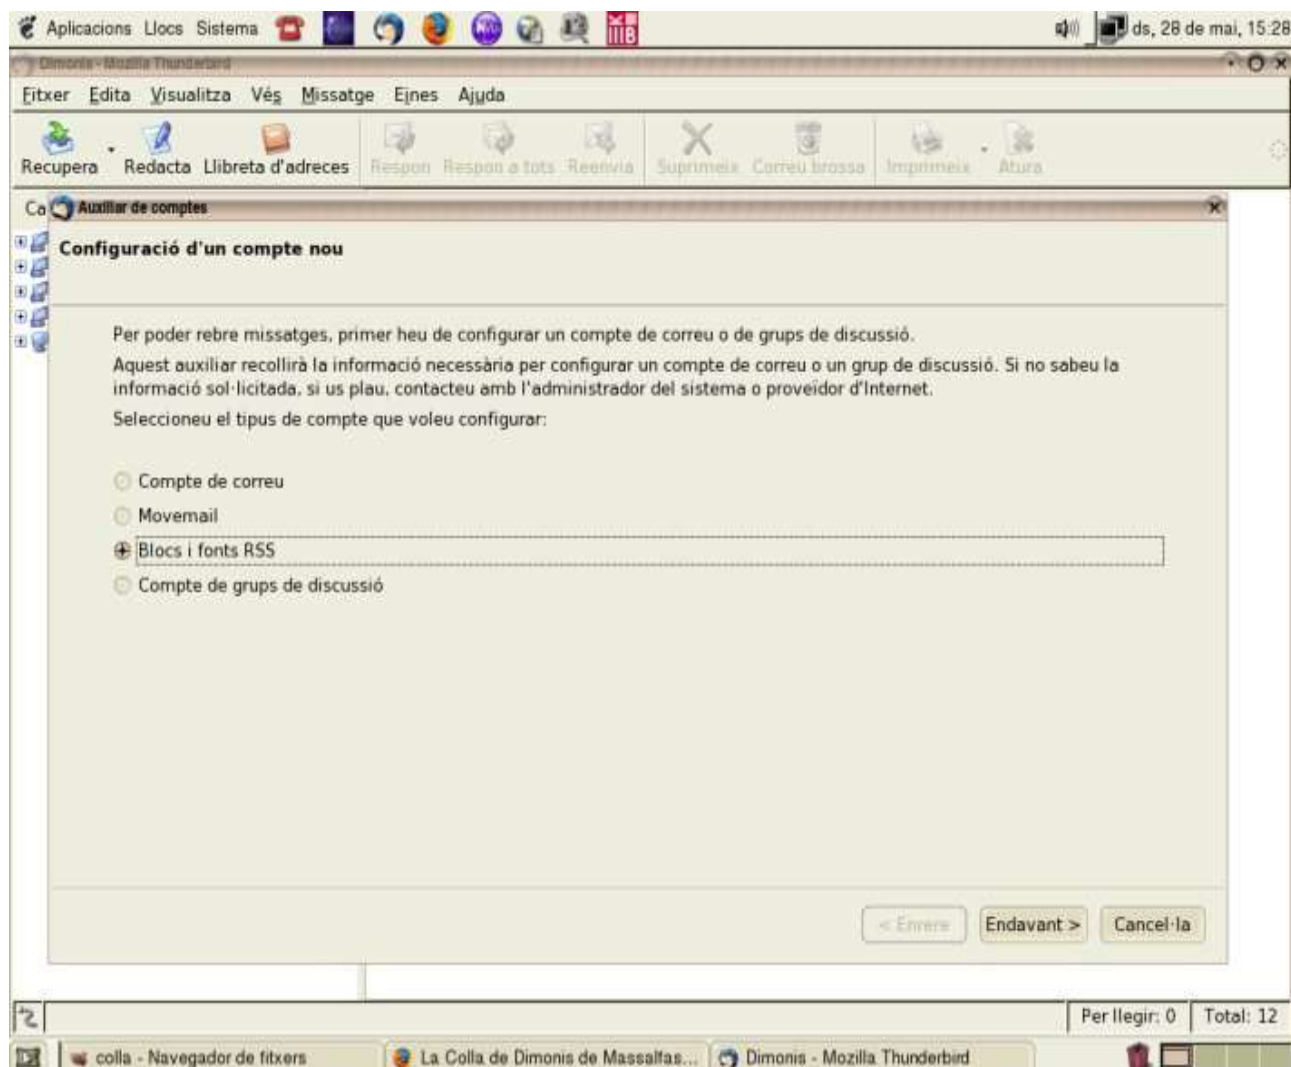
Aplicacions Llocs Sistema

ds, 28 de mai, 15:28

Dimonis - Mozilla Thunderbird

Fitxer Edita Visualitza Vés Missatge Eines Ajuda

Recupera Redacta Llibreta d'adreces Respon Respon a tots Reenvia Suprimeix Correu brossa Imprimeix Atura

Ca

Auxiliar de comptes

Configuració d'un compte nou

Per poder rebre missatges, primer heu de configurar un compte de correu o de grups de discussió.

Aquest auxiliar recollirà la informació necessària per configurar un compte de correu o un grup de discussió. Si no sabeu la informació sol·licitada, si us plau, contacteu amb l'administrador del sistema o proveïdor d'Internet.

Seleccioneu el tipus de compte que voleu configurar:

Compte de correu

Movemail

Blocs i fonts RSS

Compte de grups de discussió

< Enrere Endavant > Cancel·la

Per llegir: 0 Total: 12

colla - Navegador de fitxers La Colla de Dimonis de Massalfas... Dimonis - Mozilla Thunderbird